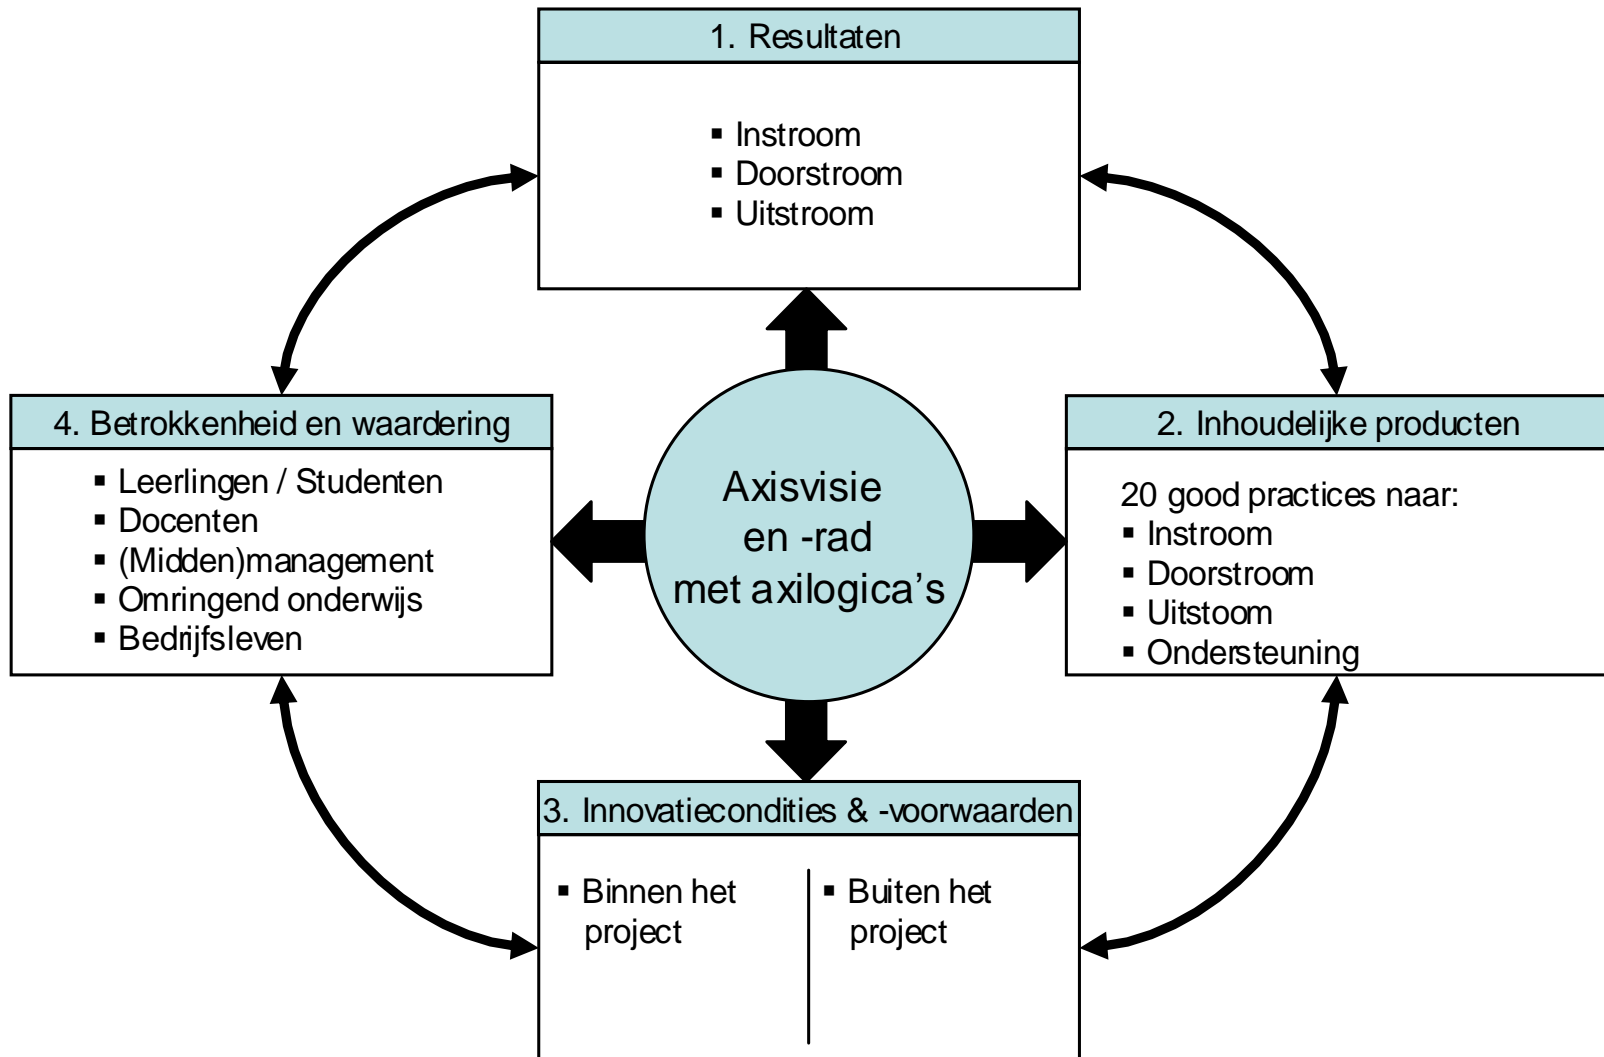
1. Resultaten

- Instroom
- Doorstroom
- Uitstroom

4. Betrokkenheid en waardering

- Leerlingen / Studenten
- Docenten
- (Midden)management
- Omringend onderwijs
- Bedrijfsleven

Axisvisie en -rad met axilogica's

2. Inhoudelijke producten

20 good practices naar:
- Instroom
- Doorstroom
- Uitstoom
- Ondersteuning

3. Innovatiecondities & -voorwaarden

- Binnen het project
- Buiten het project